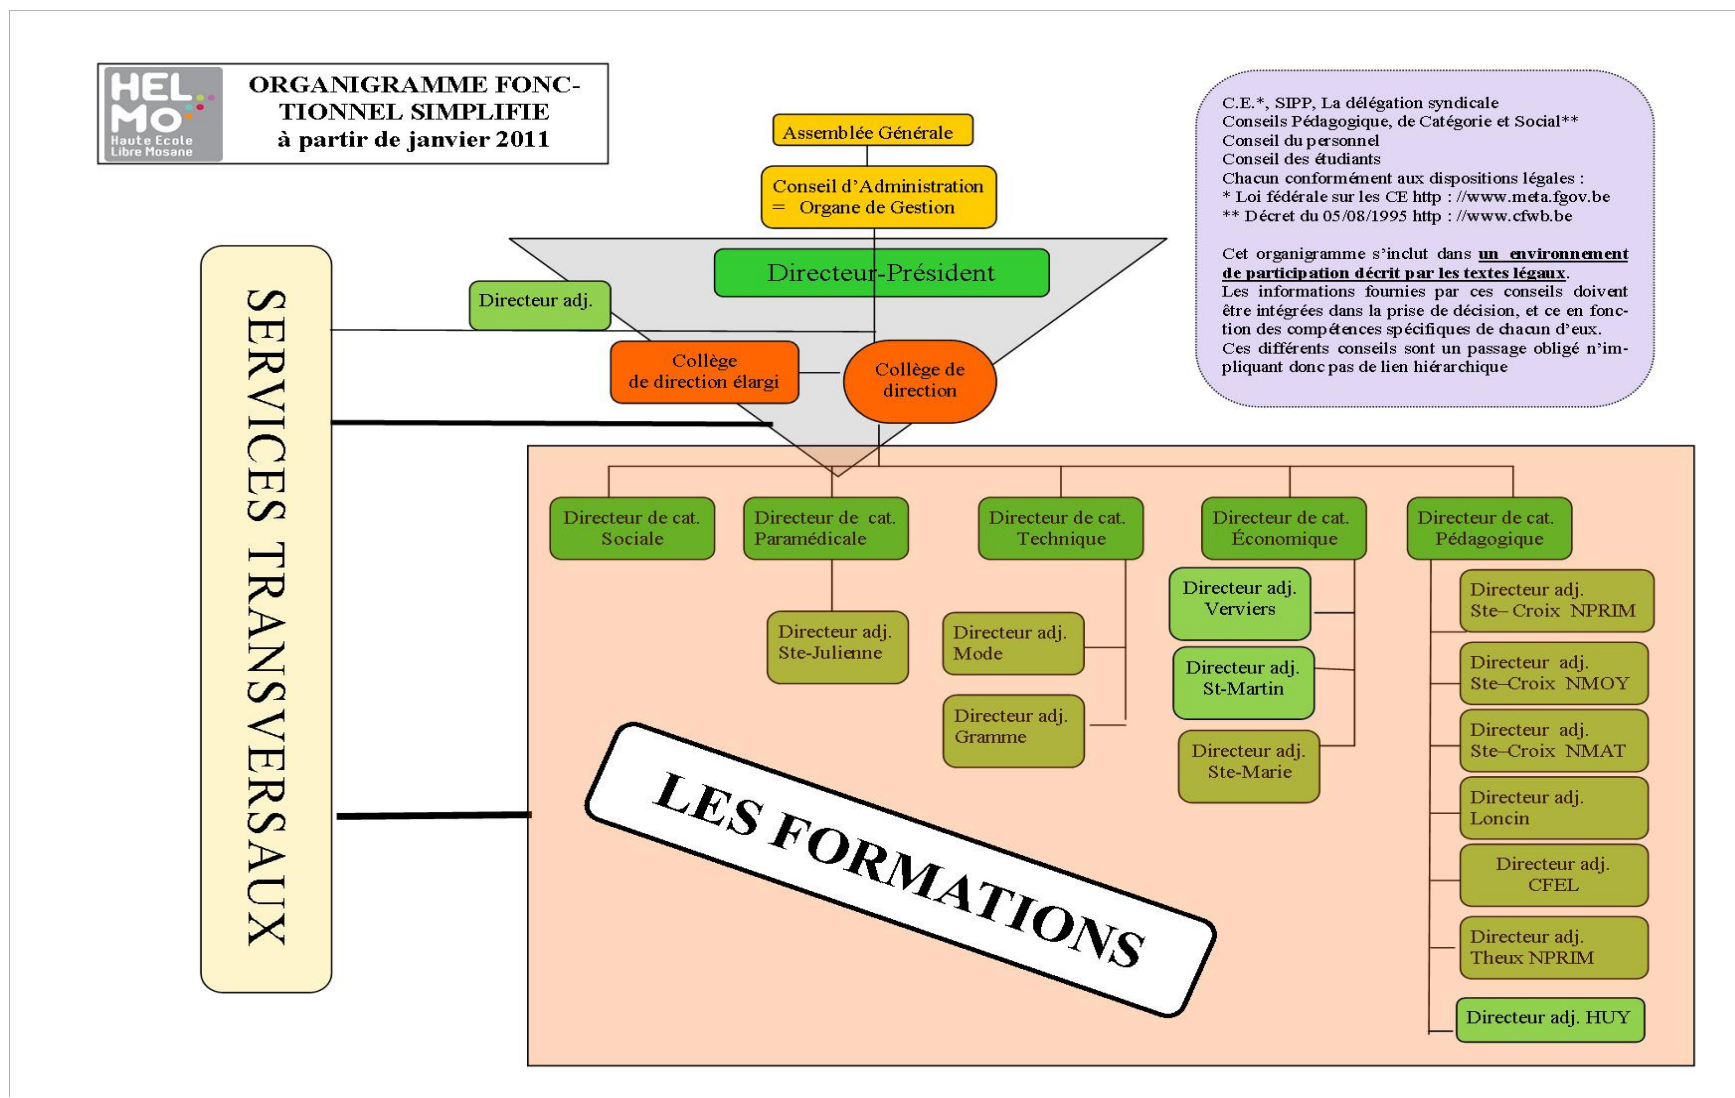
HEL MO Haute Ecole Libre Mosane

ORGANIGRAMME FONCTIONNEL SIMPLIFIE à partir de janvier 2011

C.E.*, SIPP, La délégation syndicale
Conseils Pédagogique, de Catégorie et Social**
Conseil du personnel
Conseil des étudiants
Chacun conformément aux dispositions légales :
* Loi fédérale sur les CE http : //www.meta.fgov.be
** Décret du 05/08/1995 http : //www.cfwb.be

Cet organigramme s'inclut dans un environnement de participation décrit par les textes légaux.
Les informations fournies par ces conseils doivent être intégrées dans la prise de décision, et ce en fonction des compétences spécifiques de chacun d'eux.
Ces différents conseils sont un passage obligé n'impliquant donc pas de lien hiérarchique

Assemblée Générale

Conseil d'Administration = Organe de Gestion

Directeur-Président

Directeur adj.

Collège de direction élargi

Collège de direction

SERVICES TRANSVERSAUX

Directeur de cat. Sociale

Directeur de cat. Paramédicale

Directeur de cat. Technique

Directeur de cat. Économique

Directeur de cat. Pédagogique

Directeur adj. Ste-Julienne

Directeur adj. Mode

Directeur adj. Gramme

Directeur adj. Verviers

Directeur adj. St-Martin

Directeur adj. Ste-Marie

Directeur adj. Ste– Croix NPRIM

Directeur adj. Ste–Croix NMOY

Directeur adj. Ste–Croix NMAT

Directeur adj. Loncin

Directeur adj. CFEL

Directeur adj. Theux NPRIM

Directeur adj. HUY

LES FORMATIONS